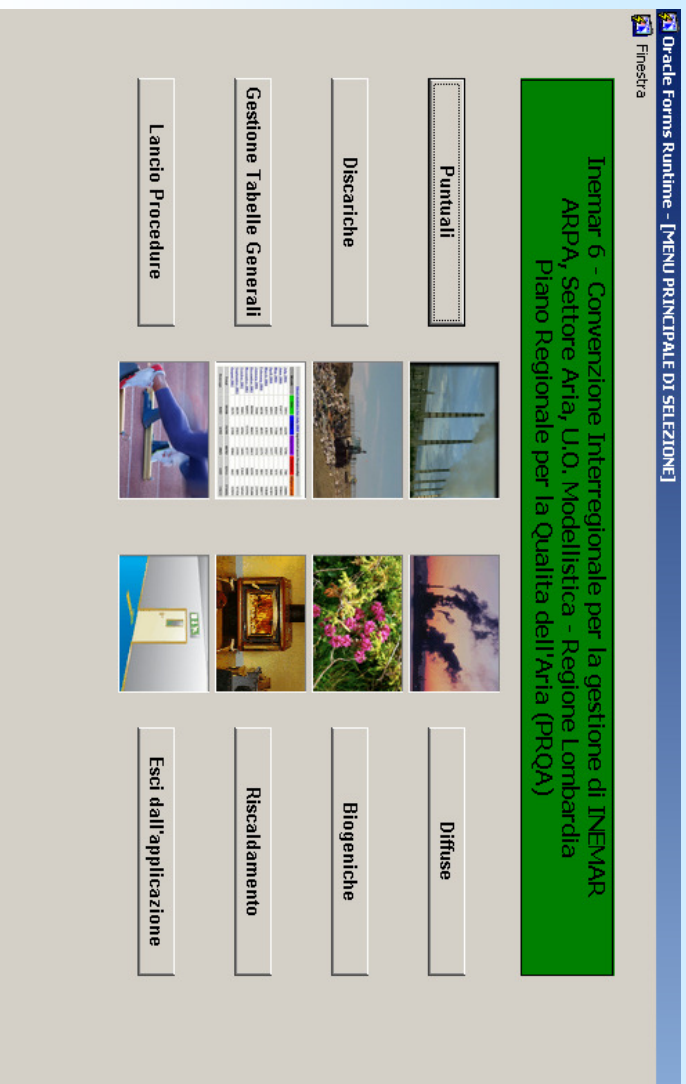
Oracle Forms Runtime - [MENU PRINCIPALE DI SELEZIONE]

Finestra

Inemar 6 - Convenzione Interregionale per la gestione di INEMAR
ARPA, Settore Aria, U.O. Modellistica - Regione Lombardia
Piano Regionale per la Qualita dell'Aria (PRQA)

Puntuali

Diffuse

Discariche

Biogeniche

Gestione Tabelle Generali

Riscaldamento

Lancio Procedure

Esci dall'applicazione